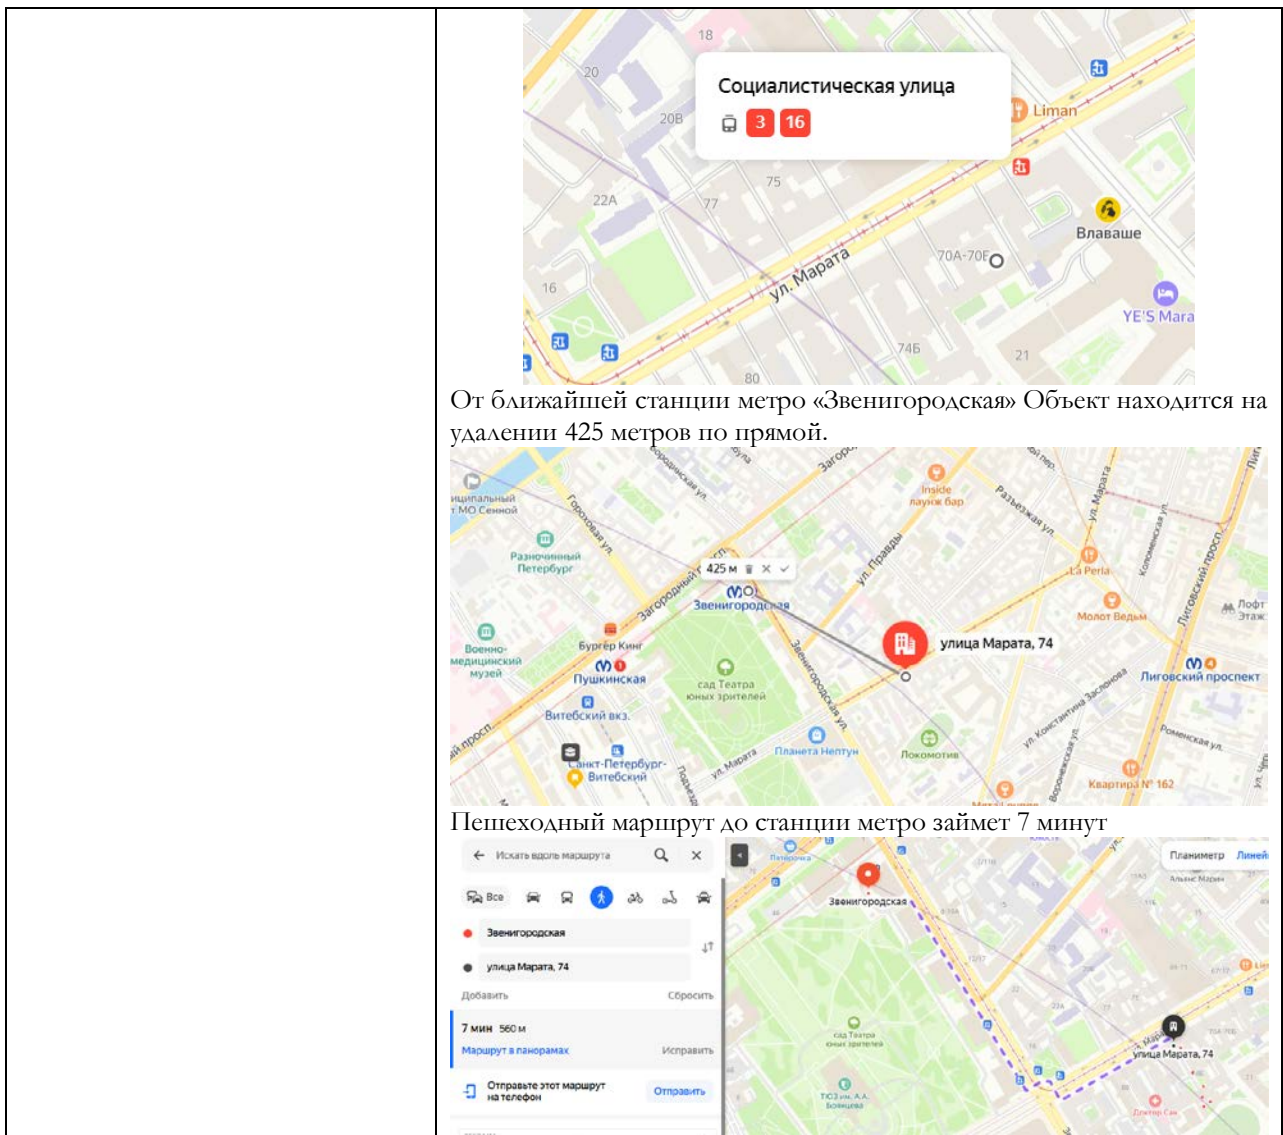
18
20
20В
Социалистическая улица
3 16
Liman
75
22А
77
Влаваше
70А-70Е
ул. Марата
16
YE'S Mara
74Б
21
80

От ближайшей станции метро «Звенигородская» Объект находится на удалении 425 метров по прямой.

Гороховая ул.
Загородный пр.
Inside лаунж бар
Разъезжая ул.
ул. Марата
Разночинный Петербург
425 м
Звенигородская
ул. Правды
La Perla
Молот Ведьм
Лиговский просп.
Лофт Этаж
Бургер Кинг
улица Марата, 74
Военно-медицинский музей
Пушкинская
сад Театра юных зрителей
Лиговский проспект
Витебский вкз.
Планета Нептун
Локомотив
Санкт-Петербург-Витебский
ул. Марата
Квартира № 162

Пешеходный маршрут до станции метро займет 7 минут

Искать вдоль маршрута
Все
Звенигородская
улица Марата, 74
Добавить
Сбросить
7 мин 560 м
Маршрут в панорамах
Исправить
Отправьте этот маршрут на телефон
Отправить
Звенигородская
сад Театра юных зрителей
ТЮЗ им. А.А. Брянцева
улица Марата, 74
Планиметр
Линей